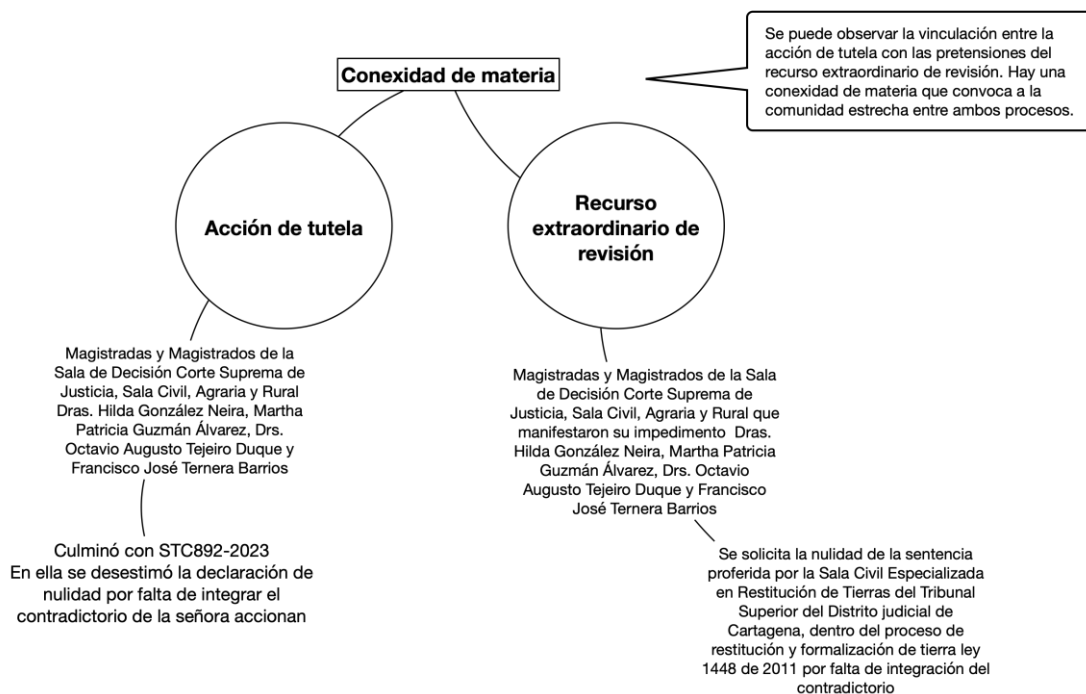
Conexidad de materia

Se puede observar la vinculación entre la acción de tutela con las pretensiones del recurso extraordinario de revisión. Hay una conexidad de materia que convoca a la comunidad estrecha entre ambos procesos.

Acción de tutela

Recurso extraordinario de revisión

Magistradas y Magistrados de la Sala de Decisión Corte Suprema de Justicia, Sala Civil, Agraria y Rural Dras. Hilda González Neira, Martha Patricia Guzmán Álvarez, Drs. Octavio Augusto Tejeiro Duque y Francisco José Ternera Barrios

Magistradas y Magistrados de la Sala de Decisión Corte Suprema de Justicia, Sala Civil, Agraria y Rural que manifestaron su impedimento Dras. Hilda González Neira, Martha Patricia Guzmán Álvarez, Drs. Octavio Augusto Tejeiro Duque y Francisco José Ternera Barrios

Culminó con STC892-2023
En ella se desestimó la declaración de nulidad por falta de integrar el contradictorio de la señora accionan

Se solicita la nulidad de la sentencia proferida por la Sala Civil Especializada en Restitución de Tierras del Tribunal Superior del Distrito judicial de Cartagena, dentro del proceso de restitución y formalización de tierra ley 1448 de 2011 por falta de integración del contradictorio